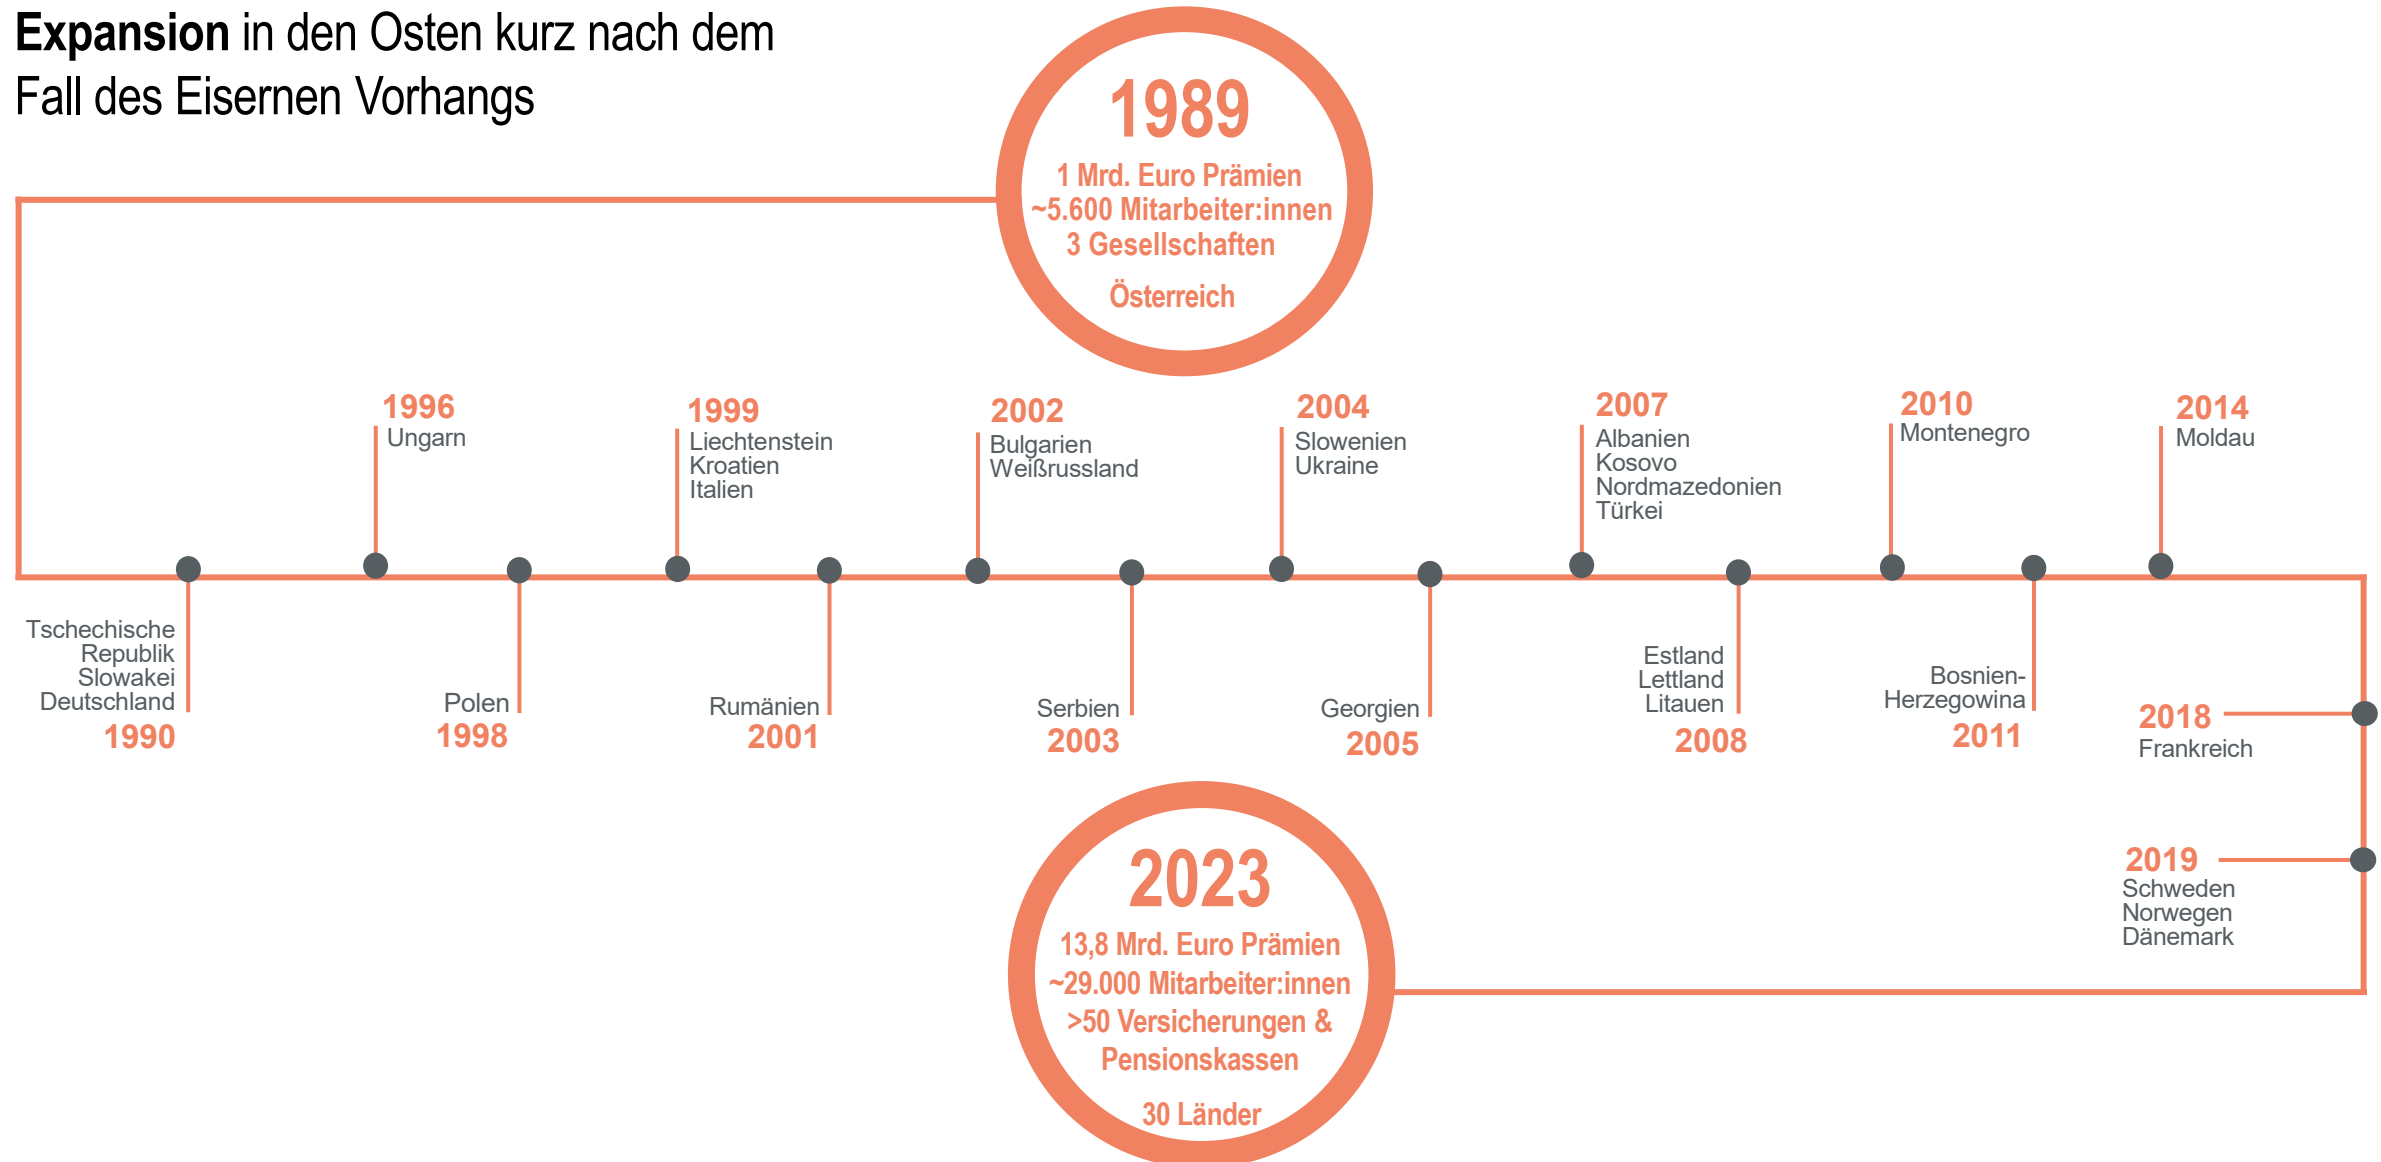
**Expansion** in den Osten kurz nach dem Fall des Eisernen Vorhangs

1989
1 Mrd. Euro Prämien
~5.600 Mitarbeiter:innen
3 Gesellschaften
Österreich

1996
Ungarn

1999
Liechtenstein
Kroatien
Italien

2002
Bulgarien
Weißrussland

2004
Slowenien
Ukraine

2007
Albanien
Kosovo
Nordmazedonien
Türkei

2010
Montenegro

2014
Moldau

Tschechische Republik
Slowakei
Deutschland
1990

Polen
1998

Rumänien
2001

Serbien
2003

Georgien
2005

Estland
Lettland
Litauen
2008

Bosnien-Herzegowina
2011

2018
Frankreich

2019
Schweden
Norwegen
Dänemark

2023
13,8 Mrd. Euro Prämien
~29.000 Mitarbeiter:innen
>50 Versicherungen & Pensionskassen
30 Länder